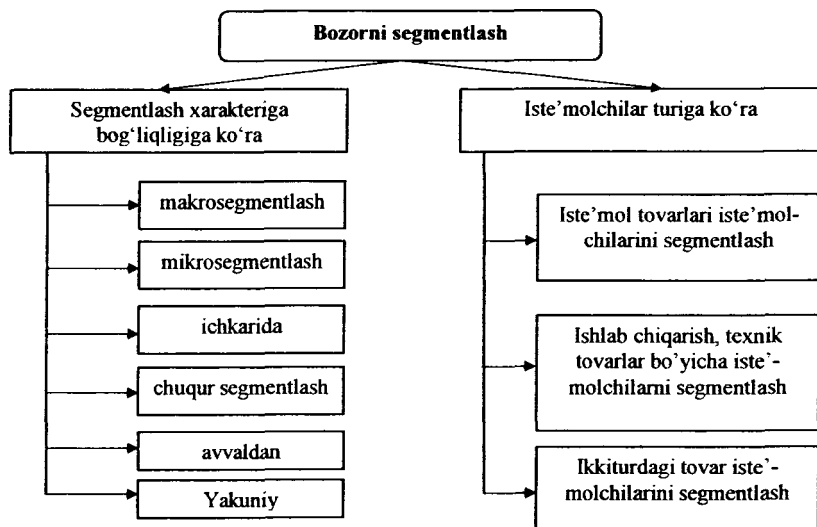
Bozorni segmentlash

Segmentlash xarakteriga bog'liqligiga ko'ra

makrosegmentlash

mikrosegmentlash

ichkarida

chuqur segmentlash

avvaldan

Yakuniy

Iste'molchilar turiga ko'ra

Iste'mol tovarlari iste'molchilarini segmentlash

Ishlab chiqarish, texnik tovarlar bo'yicha iste'molchilarni segmentlash

Ikkiturdagi tovar iste'molchilarini segmentlash